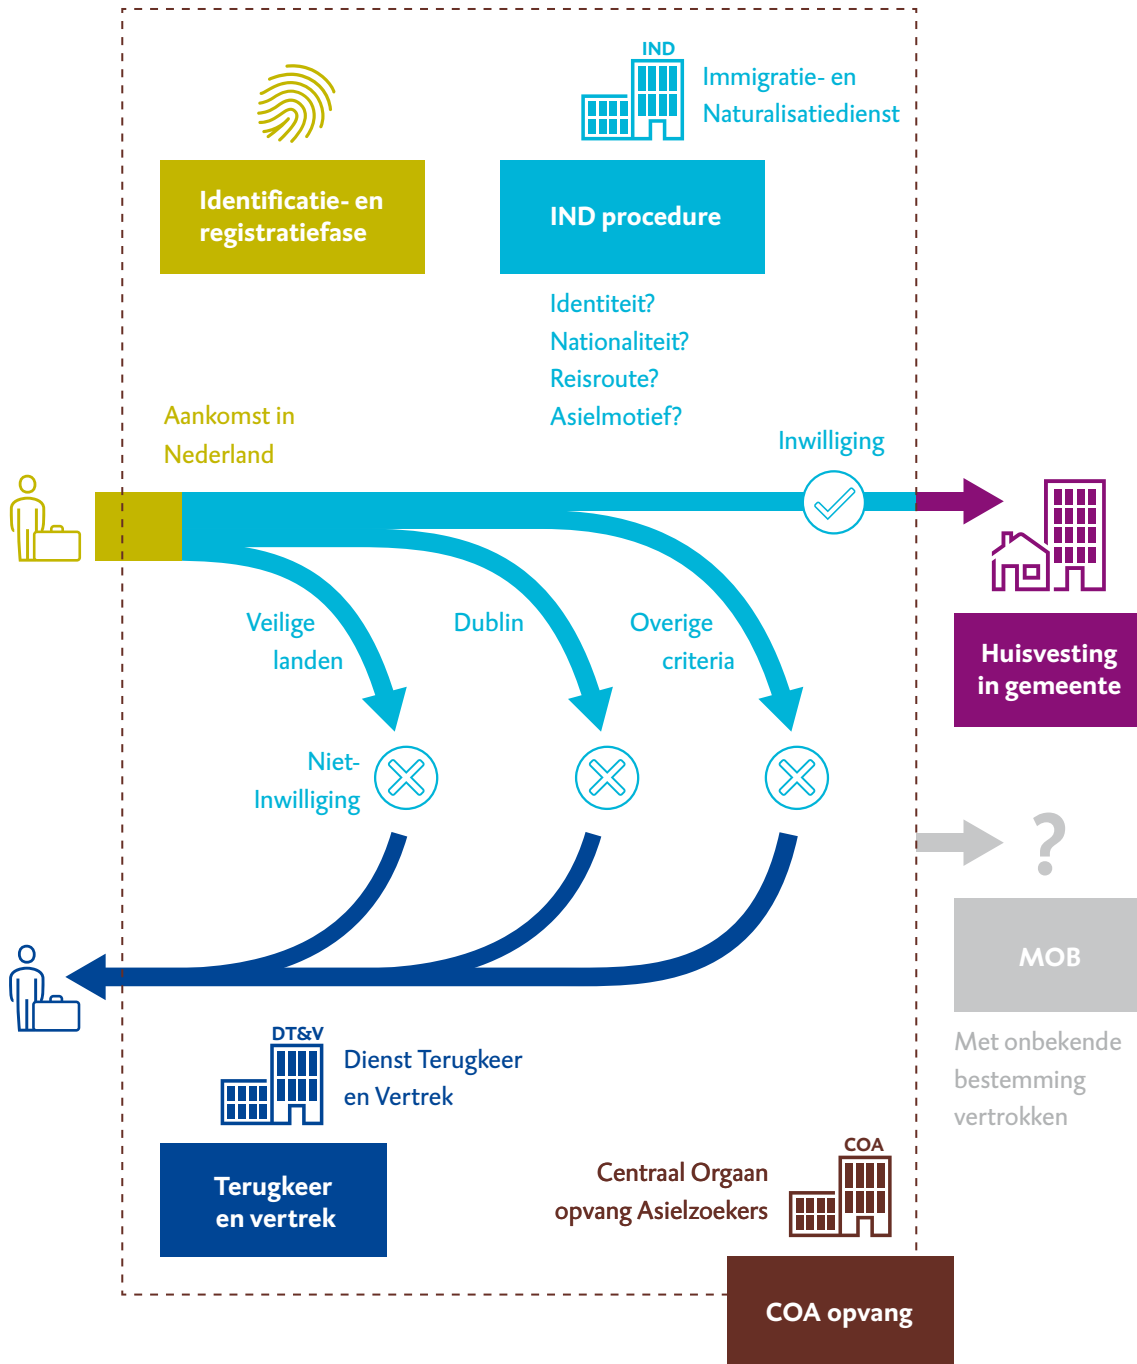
IND
Immigratie- en Naturalisatiedienst

Identificatie- en registratiefase

IND procedure

Identiteit?
Nationaliteit?
Reisroute?
Asielmotief?

Aankomst in Nederland

Inwilliging

Veilige landen

Dublin

Overige criteria

Niet-Inwilliging

Huisvesting in gemeente

?

MOB

Met onbekende bestemming vertrokken

DT&V
Dienst Terugkeer en Vertrek

Terugkeer en vertrek

COA
Centraal Orgaan opvang Asielzoekers

COA opvang